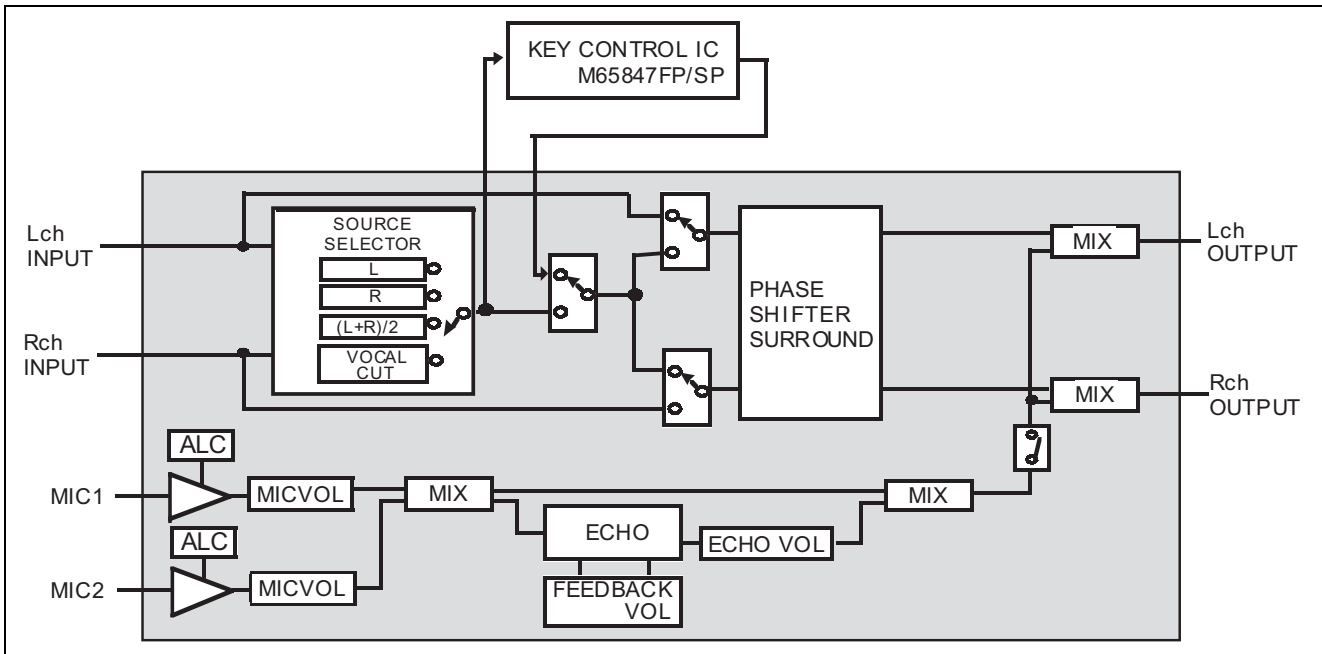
KEY CONTROL IC
M65847FP/SP

Lch INPUT

SOURCE SELECTOR

L

R

(L+R)/2

VOCAL CUT

Rch INPUT

PHASE SHIFTER SURROUND

MIX

Lch OUTPUT

MIX

Rch OUTPUT

ALC

MIC1

MICVOL

MIX

MIX

ECHO

ECHO VOL

ALC

MIC2

MICVOL

FEEDBACK VOL